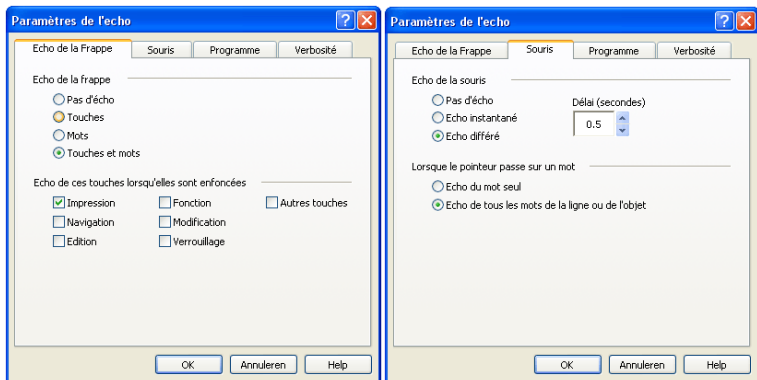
Paramètres de l'echo

Echo de la Frappe | Souris | Programme | Verbosité

Echo de la frappe

Pas d'écho
Touches
Mots
Touches et mots

Echo de ces touches lorsqu'elles sont enfoncées

Impression
Navigation
Edition
Fonction
Modification
Verrouillage
Autres touches

OK | Annuleren | Help

Paramètres de l'echo

Echo de la Frappe | Souris | Programme | Verbosité

Echo de la souris

Pas d'écho
Echo instantané
Echo différé

Délai (secondes)
0.5

Lorsque le pointeur passe sur un mot

Echo du mot seul
Echo de tous les mots de la ligne ou de l'objet

OK | Annuleren | Help